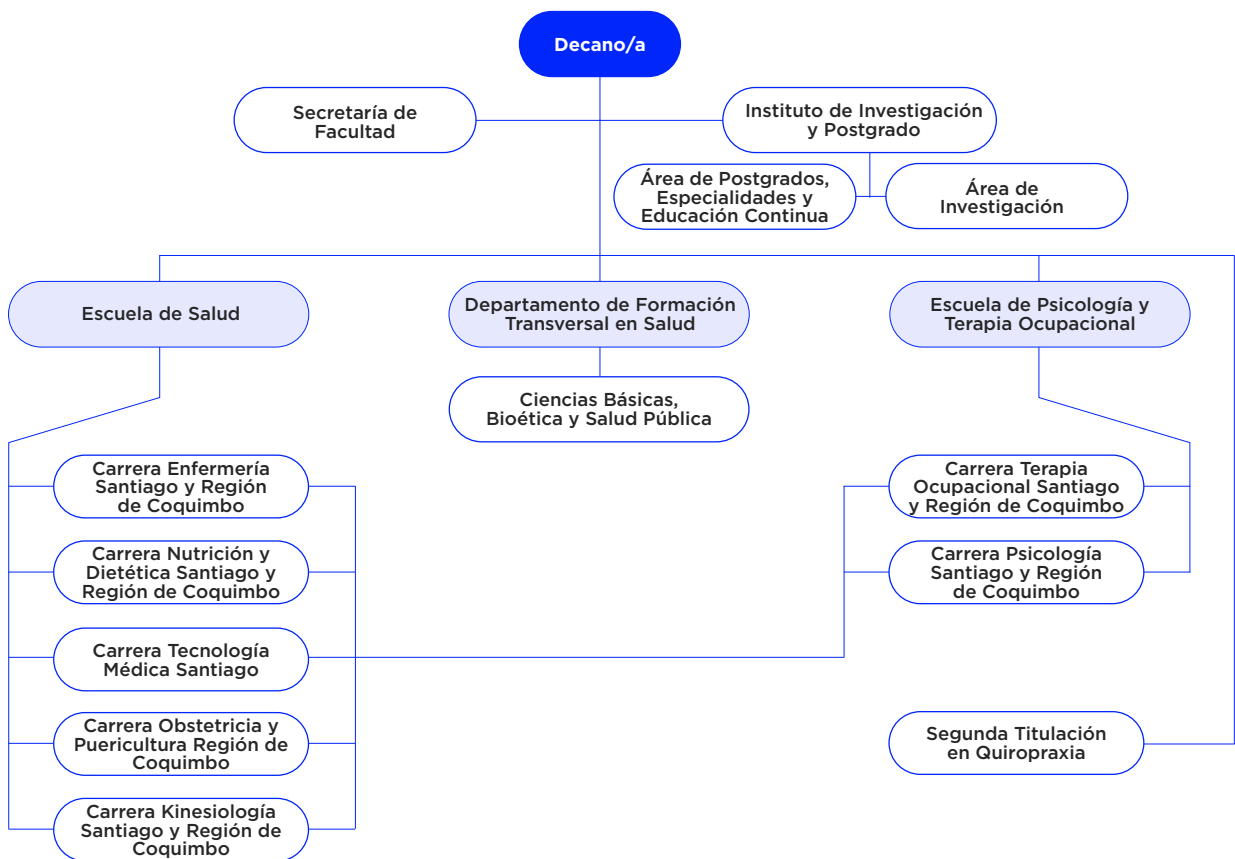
Decano/a

Secretaría de Facultad

Instituto de Investigación y Postgrado

Área de Postgrados, Especialidades y Educación Continua

Área de Investigación

Escuela de Salud

Departamento de Formación Transversal en Salud

Escuela de Psicología y Terapia Ocupacional

Ciencias Básicas, Bioética y Salud Pública

Carrera Enfermería Santiago y Región de Coquimbo

Carrera Nutrición y Dietética Santiago y Región de Coquimbo

Carrera Tecnología Médica Santiago

Carrera Obstetricia y Puericultura Región de Coquimbo

Carrera Kinesiología Santiago y Región de Coquimbo

Carrera Terapia Ocupacional Santiago y Región de Coquimbo

Carrera Psicología Santiago y Región de Coquimbo

Segunda Titulación en Quiropraxia